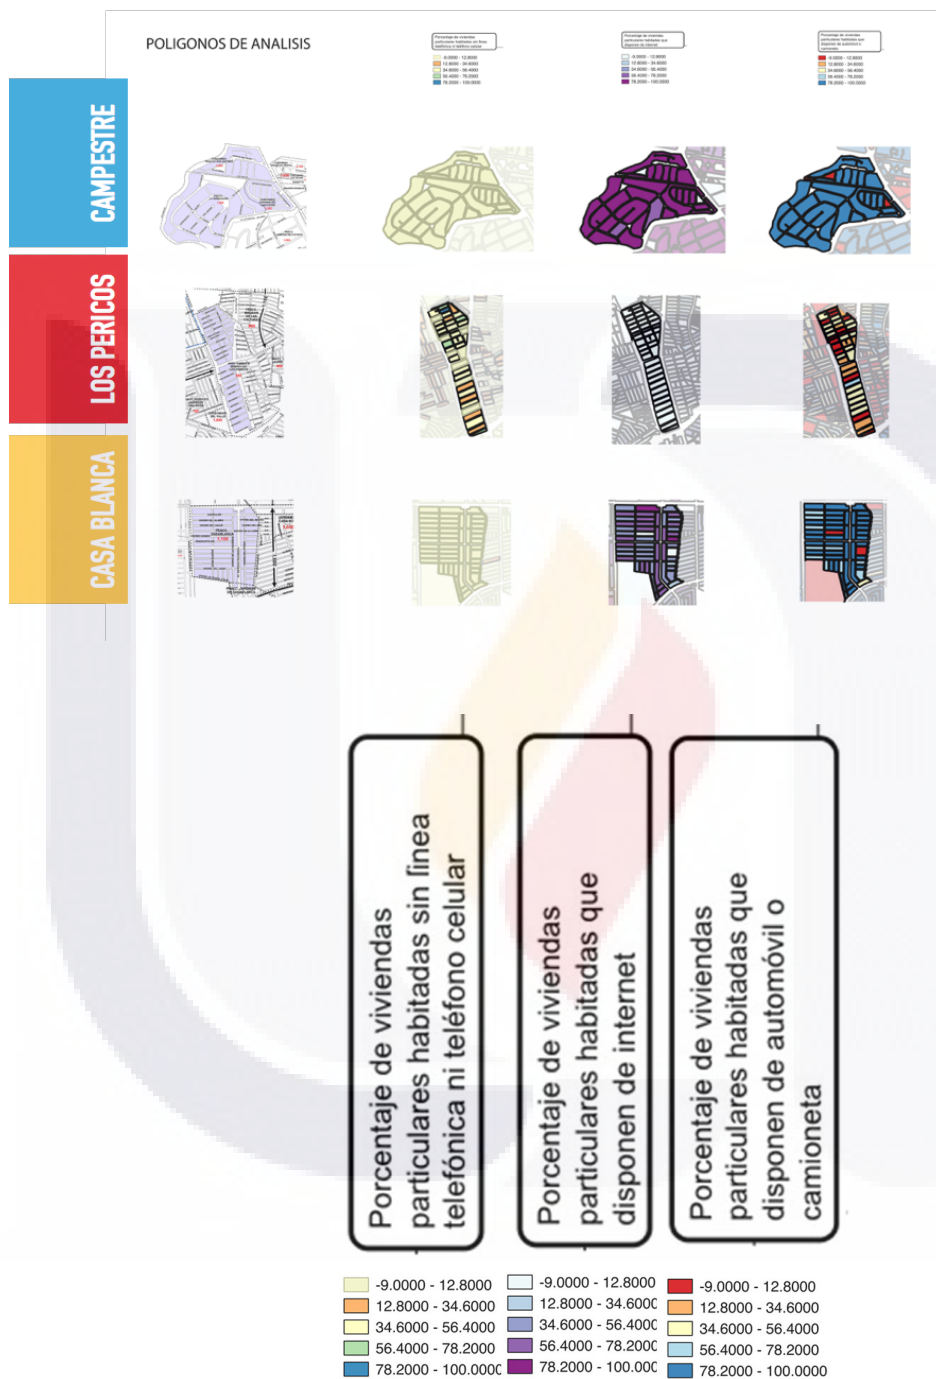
POLIGONOS DE ANALISIS

CAMPESTRE

LOS PERICOS

CASA BLANCA

Porcentaje de viviendas particulares habitadas sin línea telefónica ni teléfono celular

Porcentaje de viviendas particulares habitadas que disponen de internet

Porcentaje de viviendas particulares habitadas que disponen de automóvil o camioneta

-9.0000 - 12.8000
12.8000 - 34.6000
34.6000 - 56.4000
56.4000 - 78.2000
78.2000 - 100.0000

-9.0000 - 12.8000
12.8000 - 34.600C
34.6000 - 56.400C
56.4000 - 78.200C
78.2000 - 100.00C

-9.0000 - 12.8000
12.8000 - 34.6000
34.6000 - 56.4000
56.4000 - 78.2000
78.2000 - 100.0000